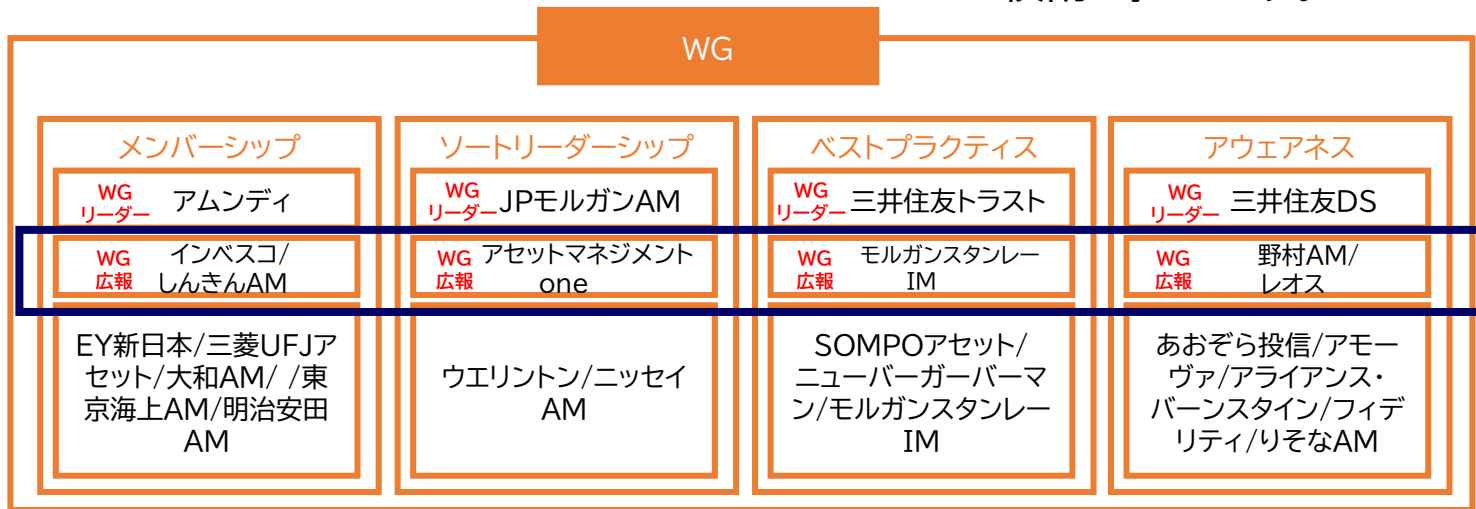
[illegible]

WG

メンバーシップ

WG リーダー アムンディ

WG 広報 インベスコ/しんきんAM

EY新日本/三菱UFJアセット/大和AM/ /東京海上AM/明治安田AM

ソートリーダーシップ

WG リーダー JPモルガンAM

WG 広報 アセットマネジメントone

ウエリントン/ニッセイAM

ベストプラクティス

WG リーダー 三井住友トラスト

WG 広報 モルガンスタンレーIM

SOMPOアセット/ニューバーガーバーマン/モルガンスタンレーIM

アウェアネス

WG リーダー 三井住友DS

WG 広報 野村AM/レオス

あおぞら投信/アモーヴァ/アライアンス・バーンスタイン/フィデリティ/りそなAM